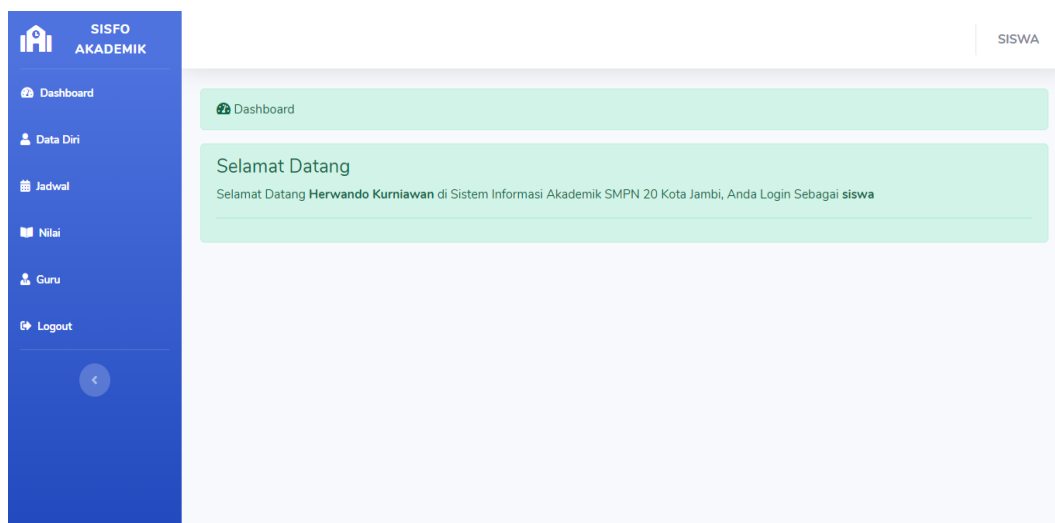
SISFO AKADEMIK

Dashboard

Data Diri

Jadwal

Nilai

Guru

Logout

SISWA

Dashboard

Selamat Datang

Selamat Datang **Herwando Kurniawan** di Sistem Informasi Akademik SMPN 20 Kota Jambi, Anda Login Sebagai **siswa**